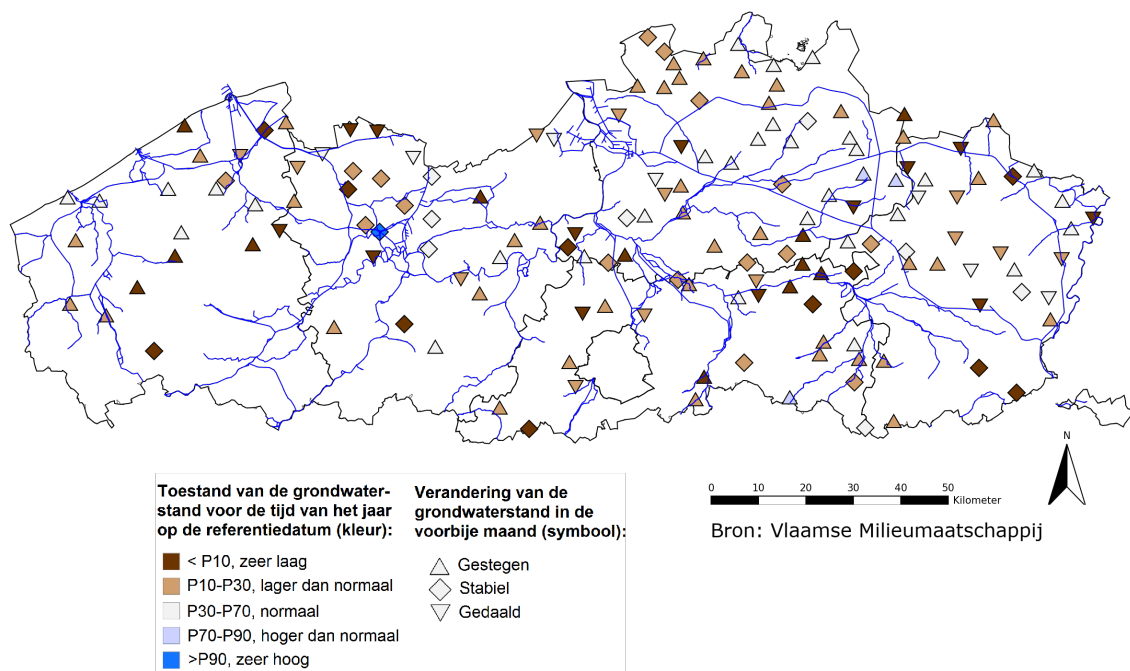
N

0 10 20 30 40 50 Kilometer

Bron: Vlaamse Milieumaatschappij

Toestand van de grondwaterstand voor de tijd van het jaar op de referentiedatum (kleur):

< P10, zeer laag
P10-P30, lager dan normaal
P30-P70, normaal
P70-P90, hoger dan normaal
>P90, zeer hoog

Verandering van de grondwaterstand in de voorbije maand (symbool):

Gestegen
Stabiel
Gedaald